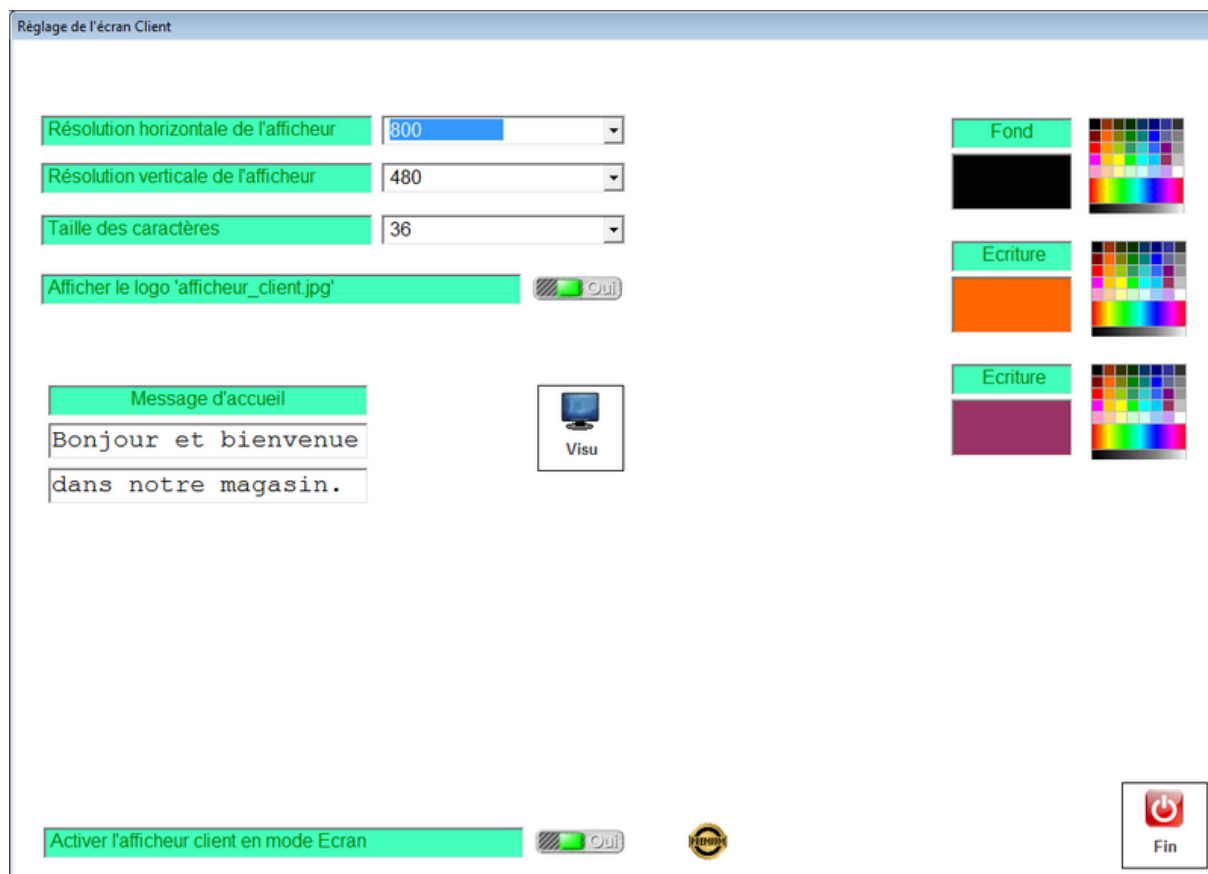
Règlage de l'écran Client

Résolution horizontale de l'afficheur
800

Résolution verticale de l'afficheur
480

Taille des caractères
36

Afficher le logo 'afficheur_client.jpg'
Oui

Fond

Ecriture

Ecriture

Message d'accueil
Bonjour et bienvenue
dans notre magasin.

Visu

Activer l'afficheur client en mode Ecran
Oui

PREMIUM

Fin